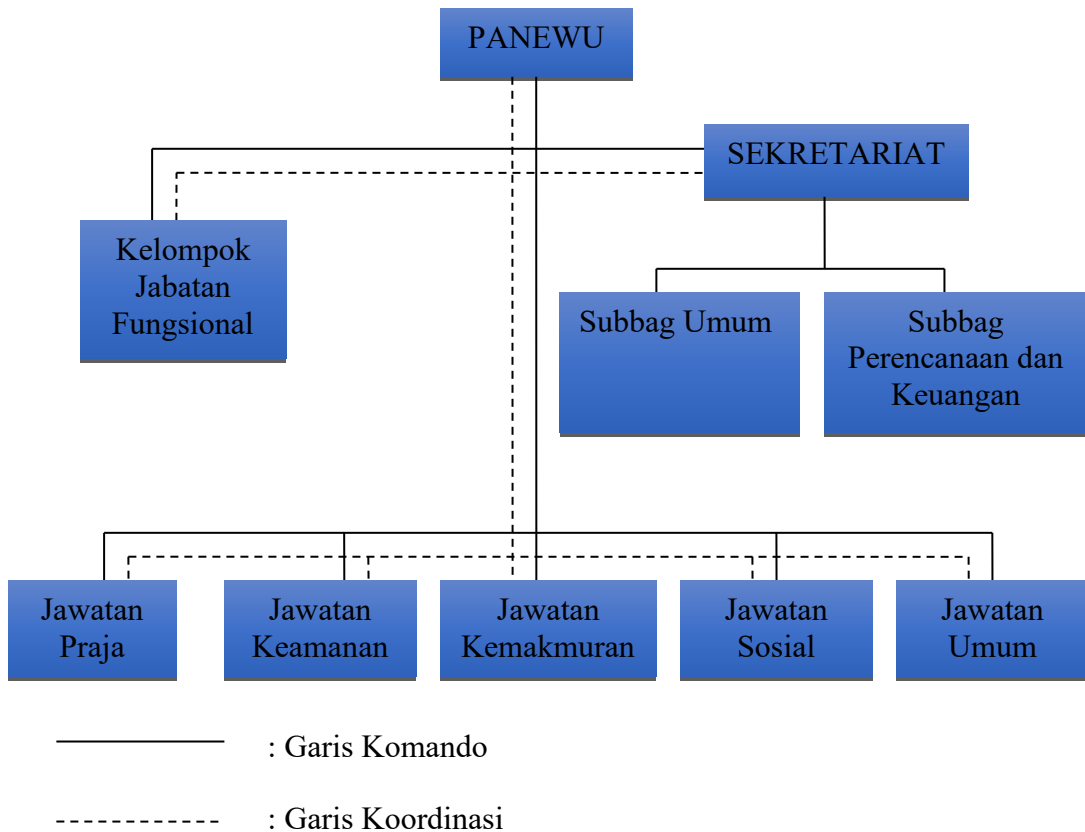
PANEWU

SEKRETARIAT

Kelompok Jabatan Fungsional

Subbag Umum

Subbag Perencanaan dan Keuangan

Jawatan Praja

Jawatan Keamanan

Jawatan Kemakmuran

Jawatan Sosial

Jawatan Umum

: Garis Komando

: Garis Koordinasi